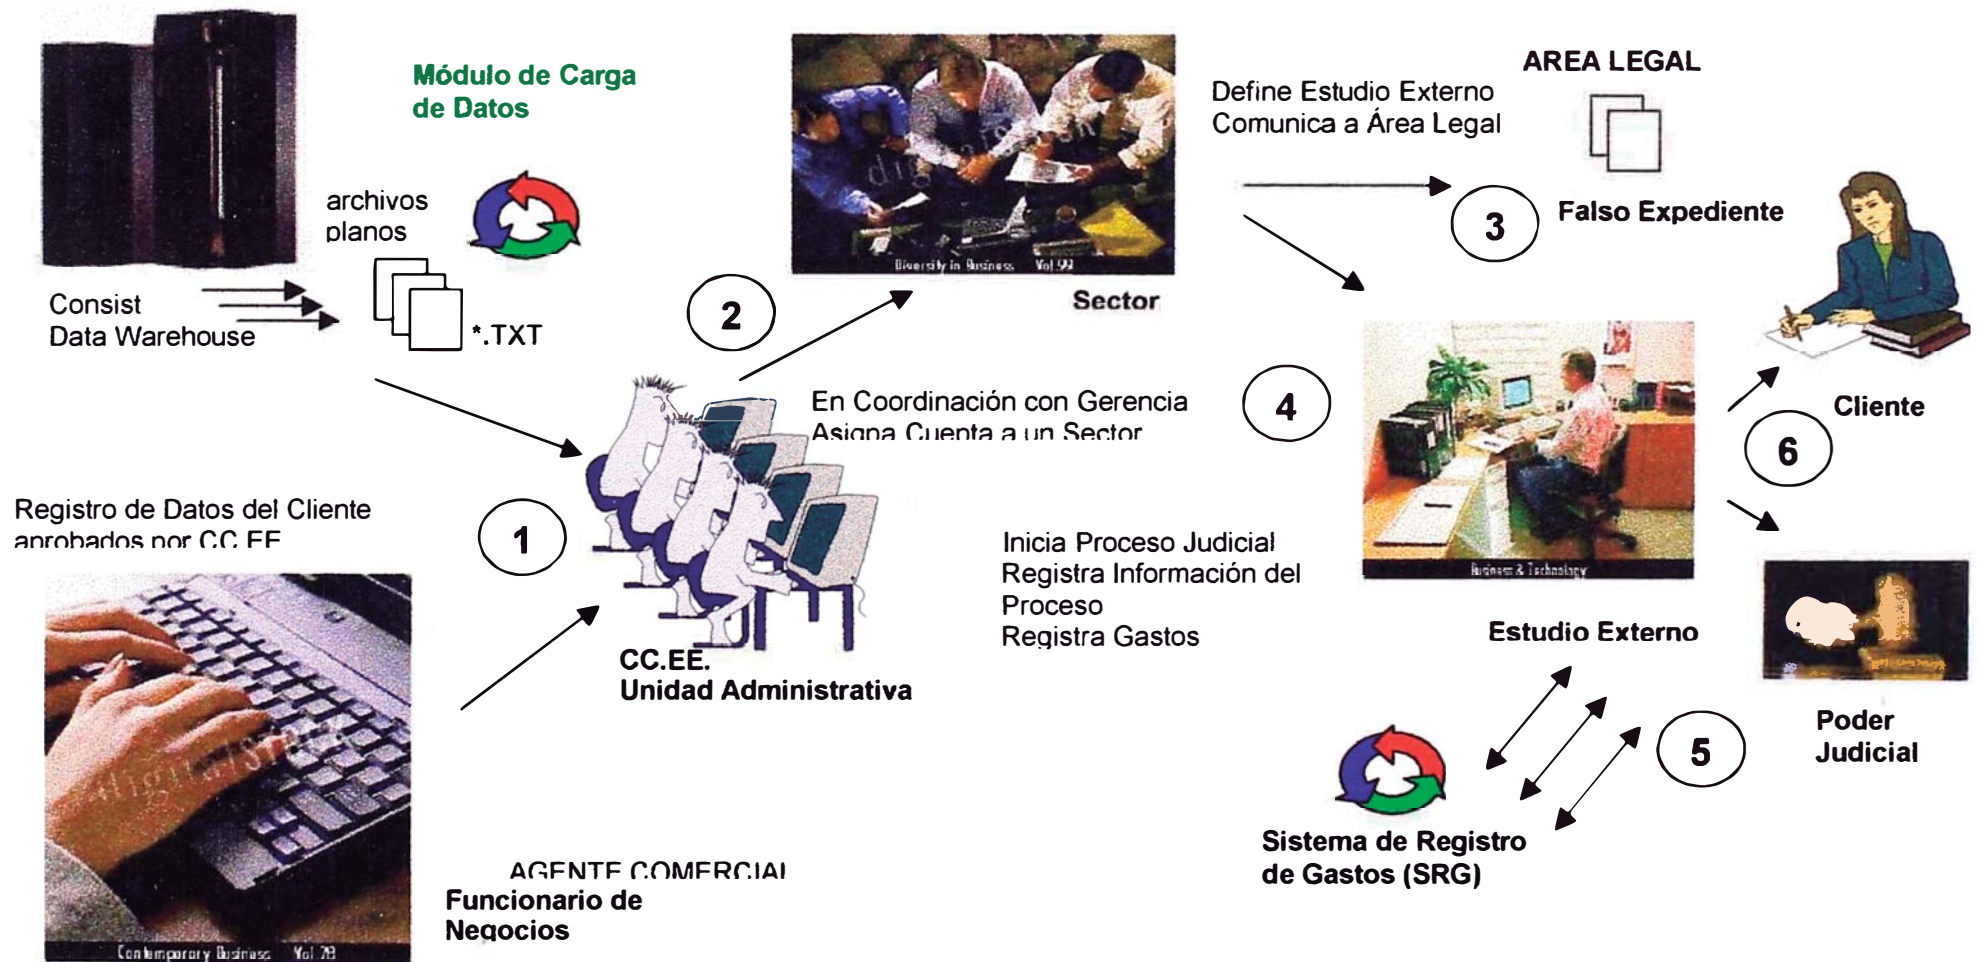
Módulo de Carga de Datos

archivos planos

Consist Data Warehouse

*.TXT

Diversity in Business Vol 92

Sector

2

Define Estudio Externo
Comunica a Área Legal

AREA LEGAL

3

Falso Expediente

En Coordinación con Gerencia
Asigna Cuenta a un Sector

4

Cliente

6

Registro de Datos del Cliente aprobados por CC.EE.

1

CC.EE.
Unidad Administrativa

Inicia Proceso Judicial
Registra Información del Proceso
Registra Gastos

Business & Technology

Estudio Externo

Poder Judicial

5

Sistema de Registro de Gastos (SRG)

AGENTE COMERCIAL
Funcionario de Negocios

Contemporary Business Vol 78